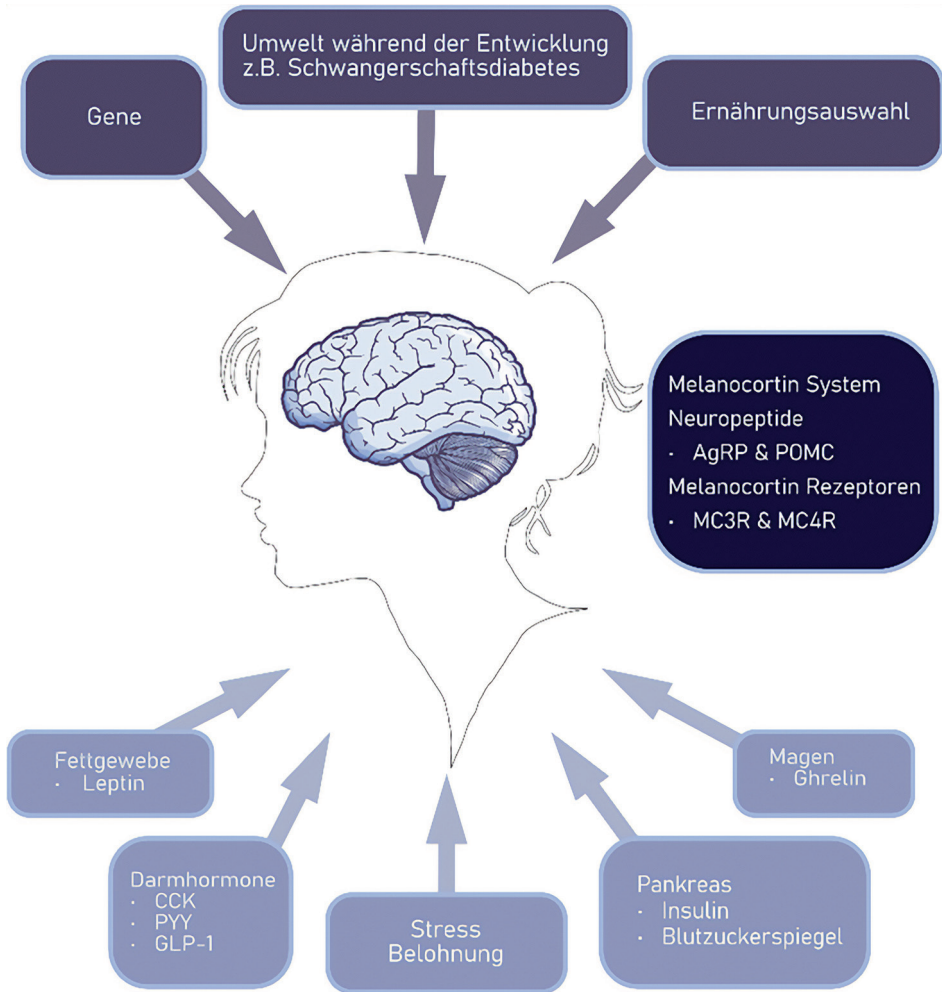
Umwelt während der Entwicklung
z.B. Schwangerschaftsdiabetes

Gene

Ernährungsauswahl

Melanocortin System
Neuropeptide
· AgRP & POMC
Melanocortin Rezeptoren
· MC3R & MC4R

Fettgewebe
· Leptin

Magen
· Ghrelin

Darmhormone
· CCK
· PYY
· GLP-1

Stress
Belohnung

Pankreas
· Insulin
· Blutzuckerspiegel